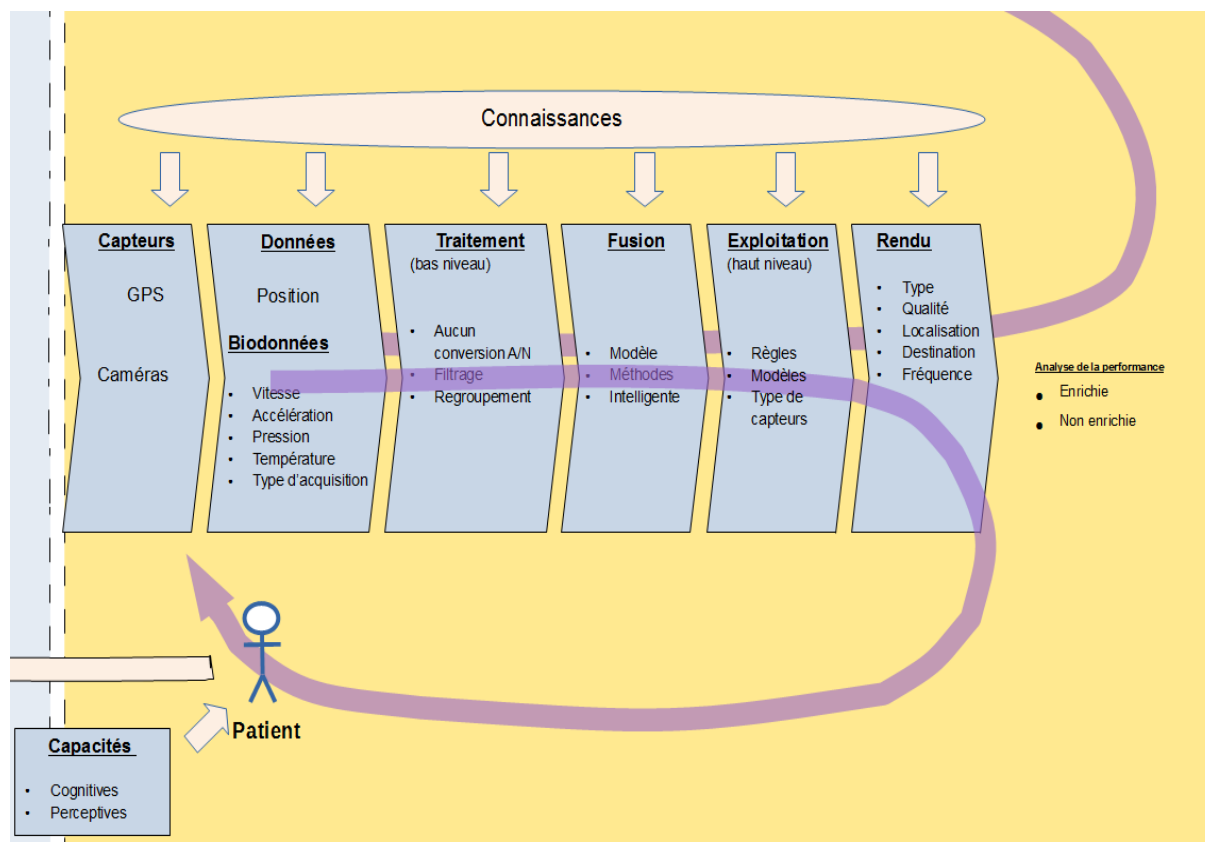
Connaissances

Capteurs

GPS

Caméras

Données

Position

Biodonnées

- Vitesse
- Accélération
- Pression
- Température
- Type d'acquisition

Traitement
(bas niveau)

- Aucun conversion A/N
- Filtrage
- Regroupement

Fusion

- Modèle
- Méthodes
- Intelligente

Exploitation
(haut niveau)

- Règles
- Modèles
- Type de capteurs

Rendu

- Type
- Qualité
- Localisation
- Destination
- Fréquence

Analyse de la performance

- Enrichie
- Non enrichie

Patient

Capacités

- Cognitives
- Perceptives